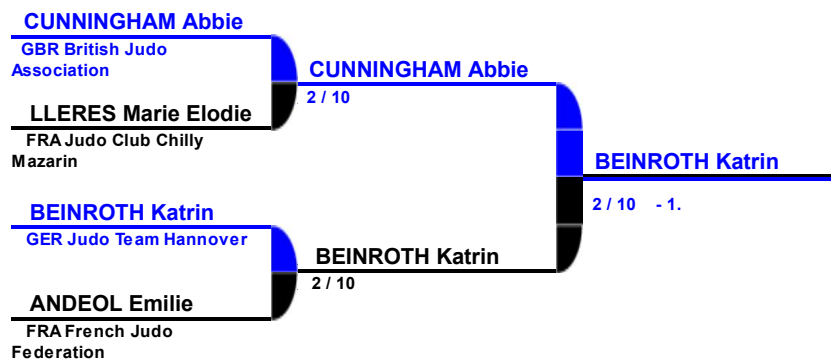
CUNNINGHAM Abbie
GBR British Judo Association
LLERES Marie Elodie
FRA Judo Club Chilly Mazarin
CUNNINGHAM Abbie
2 / 10
BEINROTH Katrin
GER Judo Team Hannover
ANDEOL Emilie
FRA French Judo Federation
BEINROTH Katrin
2 / 10
BEINROTH Katrin
2 / 10 - 1.